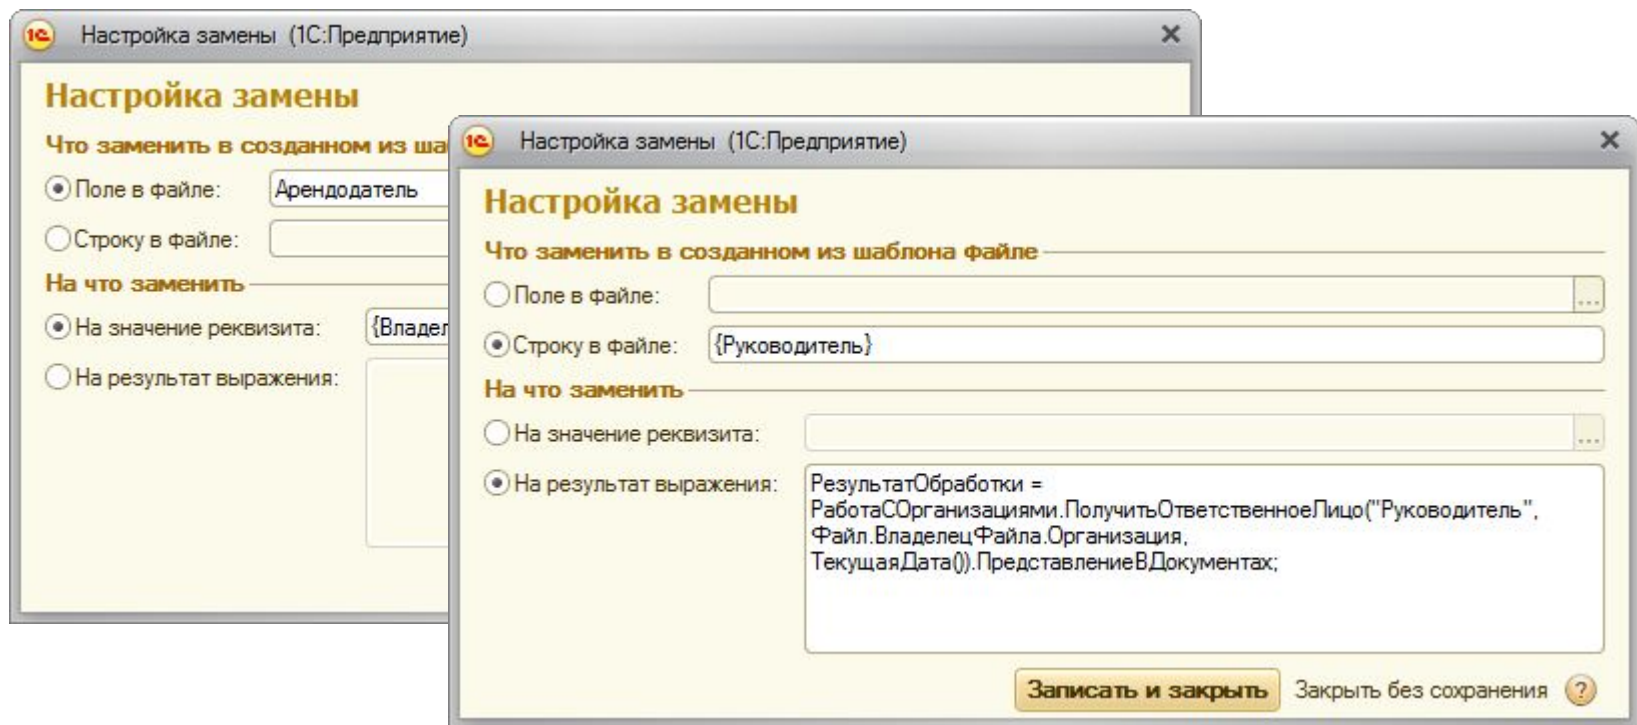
1С Настройка замены (1С:Предприятие) ×

Настройка замены

Что заменить в созданном из ша

Поле в файле: Арендодатель

Строку в файле:

На что заменить

На значение реквизита: {Владел

На результат выражения:

1С Настройка замены (1С:Предприятие) ×

Настройка замены

Что заменить в созданном из шаблона файле

Поле в файле: ...

Строку в файле: {Руководитель}

На что заменить

На значение реквизита: ...

На результат выражения: РезультатОбработки = РаботаСОрганизациями.ПолучитьОтветственноеЛицо("Руководитель", Файл.ВладелецФайла.Организация, ТекущаяДата()).ПредставлениеВДокументах;

Записать и закрыть Закрыть без сохранения ?